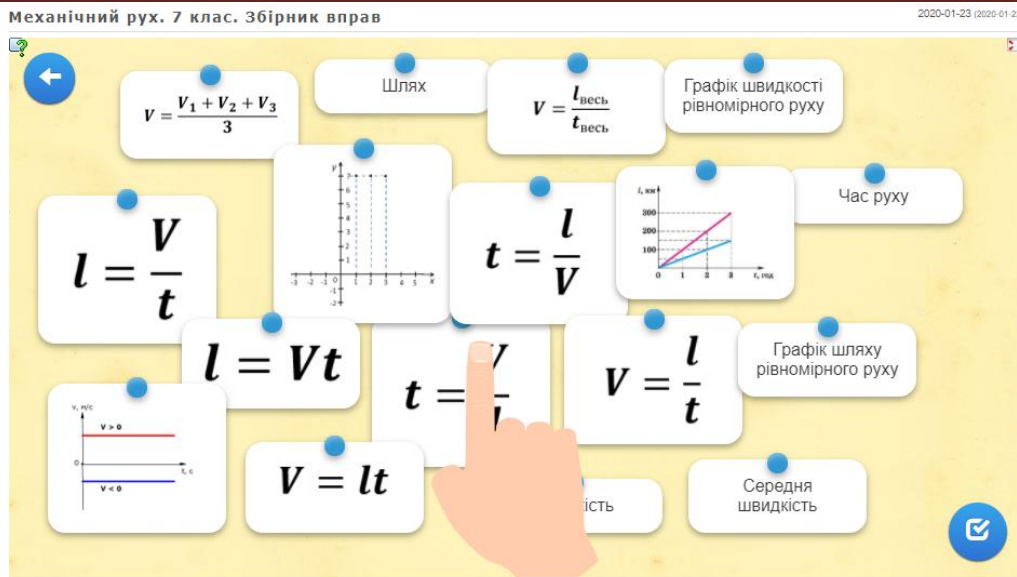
Механічний рух. 7 клас. Збірник вправ

2020-01-23 (2020-01-2

$V = \frac{V_1 + V_2 + V_3}{3}$

Шлях

$V = \frac{l_{весь}}{t_{весь}}$

Графік швидкості рівномірного руху

Час руху

$l = \frac{V}{t}$

$t = \frac{l}{V}$

$l, км$

300

200

100

0 1 2 3 $t$, год

$l = Vt$

$t = \frac{V}{l}$

$V = \frac{l}{t}$

Графік шляху рівномірного руху

v, м/с

V > 0

0

V < 0

t, c

$V = lt$

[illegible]ість

Середня швидкість